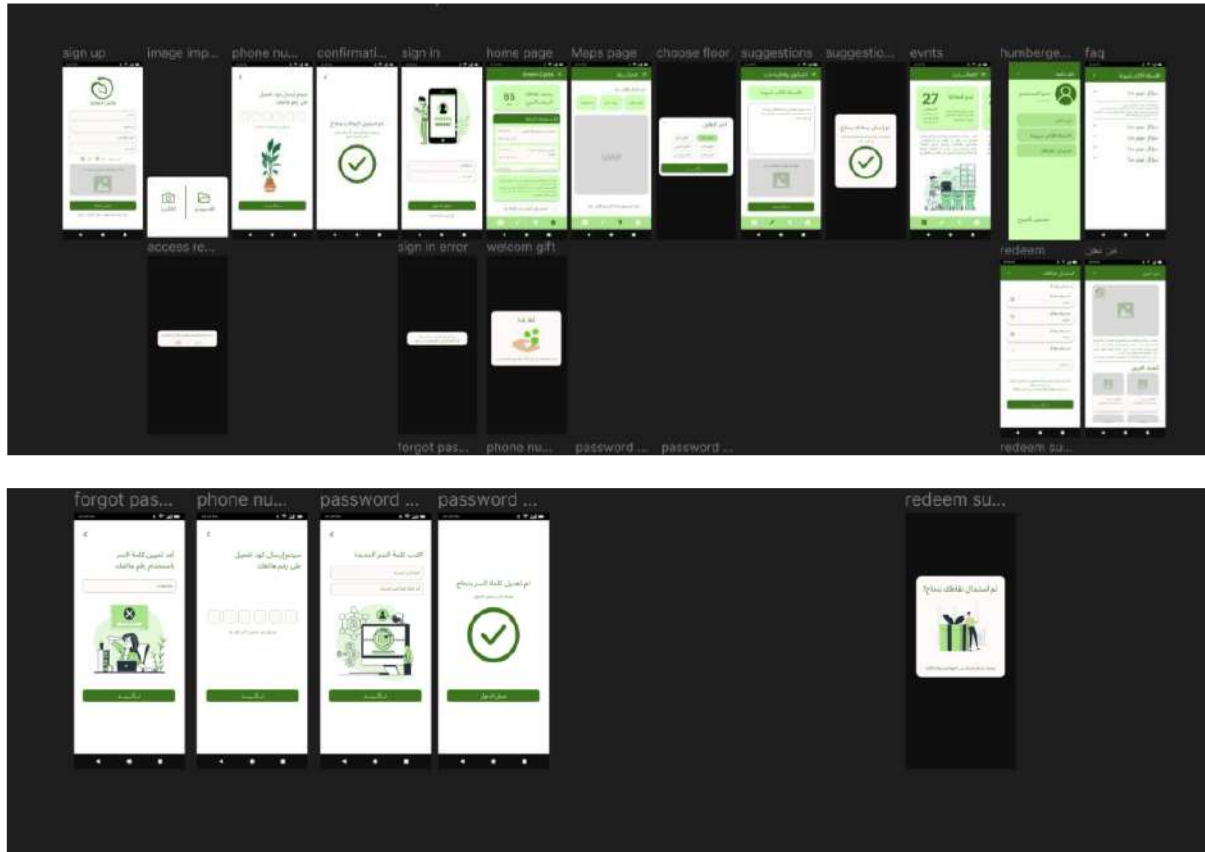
sign up image imp... phone nu... confirmati... sign in home page Maps page choose floor suggestions suggestio... evnts humberge... faq

access re... sign in error welcom gift redeem من نحن

forgot pas... phone nu... password ... password ... redeem su...

forgot pas... phone nu... password ... password ... redeem su...

هل نسيت كلمة السر باستخدام رقم هاتفك

سيتم إرسال كود تفعيل على رقم هاتفك

اكتب كلمة السر الجديدة

تم تعديل كلمة السر بنجاح

تم استبدال نقاطك بنجاح